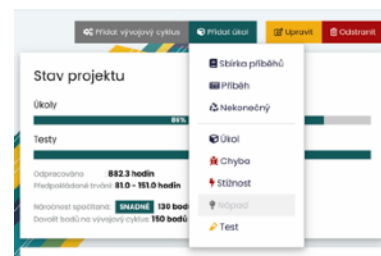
Přidat vývojový cyklus Přidat úkol Upravit Odstranit

Stav projektu

Úkoly

85%

Testy

Odpracováno 882.3 hodin
Předpokládané trvání 81.0 - 151.0 hodin

Náročnost spočítána SNADNÉ 130 bod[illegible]
Dovolit bodů na vývojový cyklus 150 bodů

Sbírka příběhů
Příběh
Nekonečný
Úkol
Chyba
Stížnost
Nápad
Test